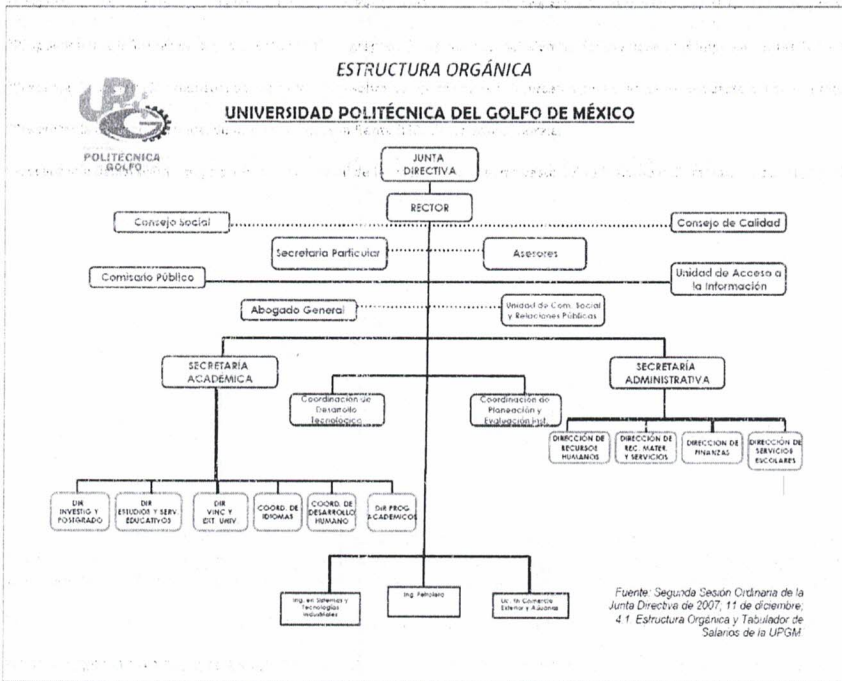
ESTRUCTURA ORGÁNICA

UNIVERSIDAD POLITÉCNICA DEL GOLFO DE MÉXICO

UP
POLITECNICA GOLFO

JUNTA DIRECTIVA

RECTOR

Consejo Social

Consejo de Calidad

Secretaria Particular

Asesores

Comisario Público

Unidad de Acceso a la Información

Abogado General

Unidad de Com. Social y Relaciones Públicas

SECRETARÍA ACADÉMICA

Coordinación de Desarrollo Tecnológico

Coordinación de Planeación y Evaluación Inst.

SECRETARÍA ADMINISTRATIVA

DIRECCIÓN DE RECURSOS HUMANOS

DIRECCIÓN DE REC. MATER. Y SERVICIOS

DIRECCION DE FINANZAS

DIRECCIÓN DE SERVICIOS ESCOLARES

DIR INVESTIG Y POSGRADO

DIR ESTUDIOS Y SERV EDUCATIVOS

DIR VINC Y EXT. UNIV

COORD. DE IDIOMAS

COORD. DE DESARROLLO HUMANO

DIR PROG ACADEMICOS

Ing. en Sistemas y Tecnologías Industriales

Ing. Petrolero

Lic. en Comercio Exterior y Aduanas

Fuente: Segunda Sesión Ordinaria de la Junta Directiva de 2007, 11 de diciembre; 4.1. Estructura Orgánica y Tabulador de Salarios de la UPGM.